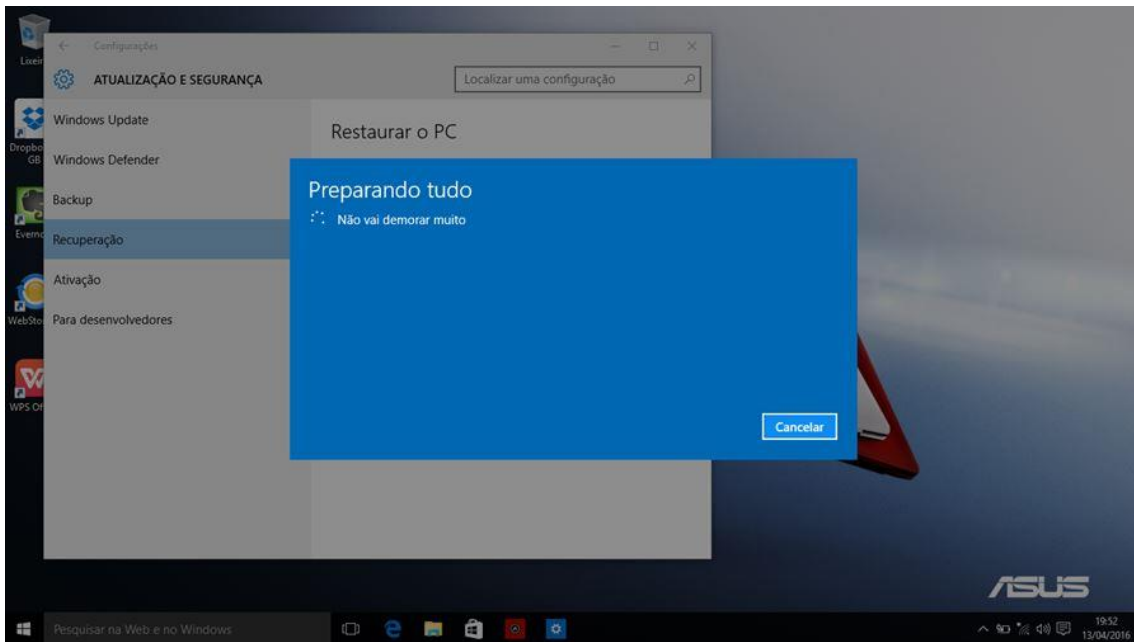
Lixeir

Dropbo GB

Everno

WebSto

WPS Of

Configurações

ATUALIZAÇÃO E SEGURANÇA

Localizar uma configuração

Windows Update

Windows Defender

Backup

Recuperação

Ativação

Para desenvolvedores

Restaurar o PC

Preparando tudo

Não vai demorar muito

Cancelar

ASUS

Pesquisar na Web e no Windows

19:52
13/04/2016